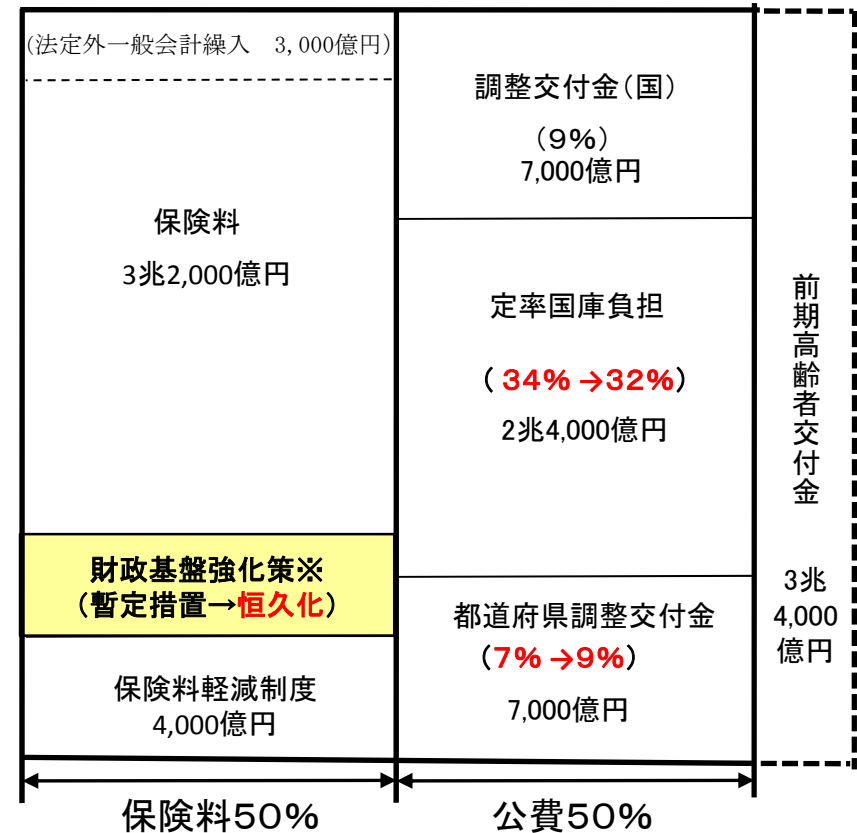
(法定外一般会計繰入　3,000億円)

保険料

3兆2,000億円

財政基盤強化策※
(暫定措置→恒久化)

保険料軽減制度
4,000億円

調整交付金(国)

(9%)
7,000億円

定率国庫負担

(34%→32%)

2兆4,000億円

都道府県調整交付金
(7%→9%)

7,000億円

前期高齢者交付金

3兆
4,000
億円

保険料50%

公費50%